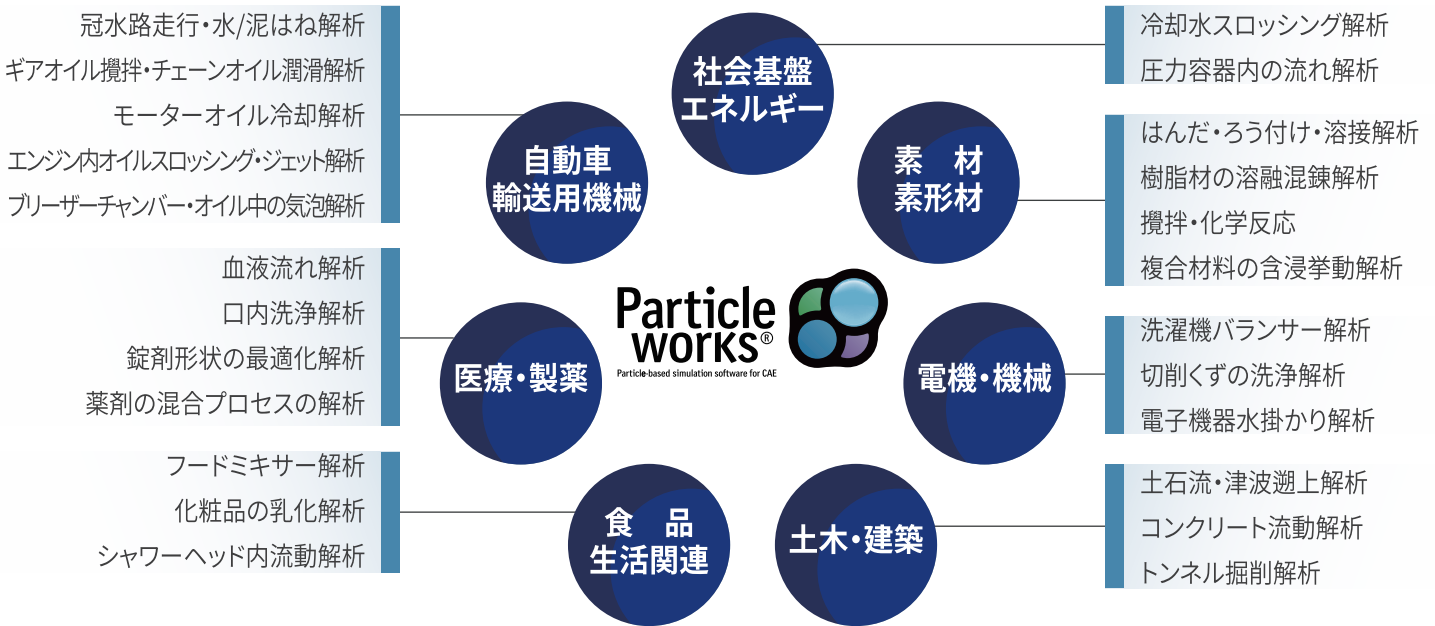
冠水路走行・水/泥はね解析
ギアオイル攪拌・チェーンオイル潤滑解析
モーターオイル冷却解析
エンジン内オイルスロッシング・ジェット解析
ブリーザーチャンバー・オイル中の気泡解析

自動車
輸送用機械

社会基盤
エネルギー

冷却水スロッシング解析
圧力容器内の流れ解析

素　材
素形材

はんだ・ろう付け・溶接解析
樹脂材の溶融混錬解析
攪拌・化学反応
複合材料の含浸挙動解析

血液流れ解析
口内洗浄解析
錠剤形状の最適化解析
薬剤の混合プロセスの解析

医療・製薬

Particleworks®
Particle-based simulation software for CAE

電機・機械

洗濯機バランサー解析
切削くずの洗浄解析
電子機器水掛かり解析

フードミキサー解析
化粧品の乳化解析
シャワーヘッド内流動解析

食　品
生活関連

土木・建築

土石流・津波遡上解析
コンクリート流動解析
トンネル掘削解析